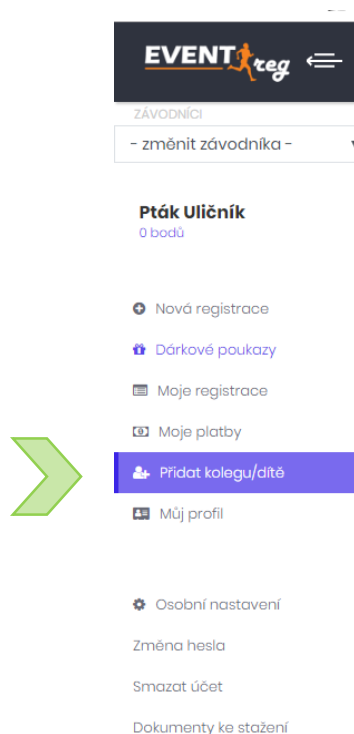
EVENT reg

ZÁVODNÍCI

- změnit závodníka -

Pták Uličník
0 bodů

Nová registrace
Dárkové poukazy
Moje registrace
Moje platby
Přidat kolegu/dítě
Můj profil

Osobní nastavení
Změna hesla
Smazat účet
Dokumenty ke stažení